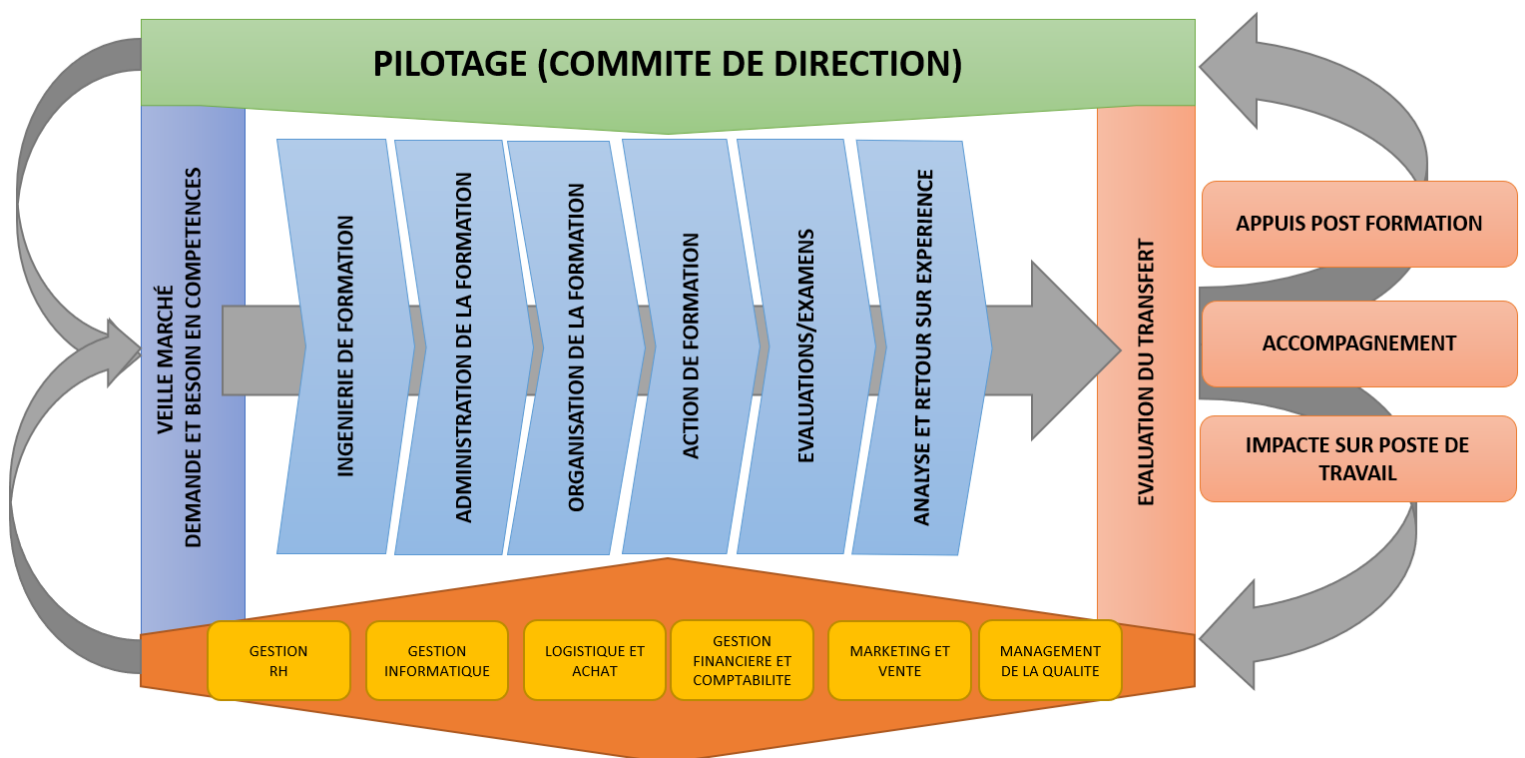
PILOTAGE (COMMITE DE DIRECTION)

VEILLE MARCHÉ
DEMANDE ET BESOIN EN COMPETENCES

INGENIERIE DE FORMATION

ADMINISTRATION DE LA FORMATION

ORGANISATION DE LA FORMATION

ACTION DE FORMATION

EVALUATIONS/EXAMENS

ANALYSE ET RETOUR SUR EXPERIENCE

EVALUATION DU TRANSFERT

APPUIS POST FORMATION

ACCOMPAGNEMENT

IMPACTE SUR POSTE DE TRAVAIL

GESTION RH

GESTION INFORMATIQUE

LOGISTIQUE ET ACHAT

GESTION FINANCIERE ET COMPTABILITE

MARKETING ET VENTE

MANAGEMENT DE LA QUALITE